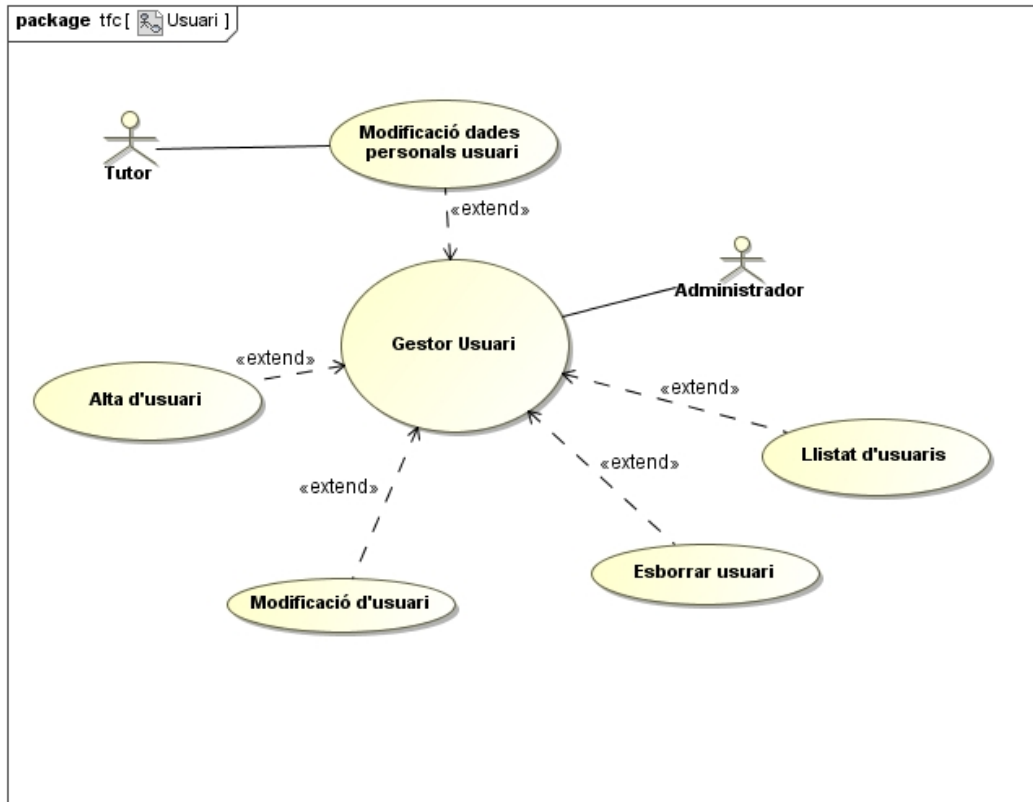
package tfc [ Usuari ]

Tutor

Modificació dades personals usuari

«extend»

Administrador

Gestor Usuari

«extend»

Alta d'usuari

«extend»

«extend»

«extend»

Llistat d'usuaris

Esborrar usuari

Modificació d'usuari